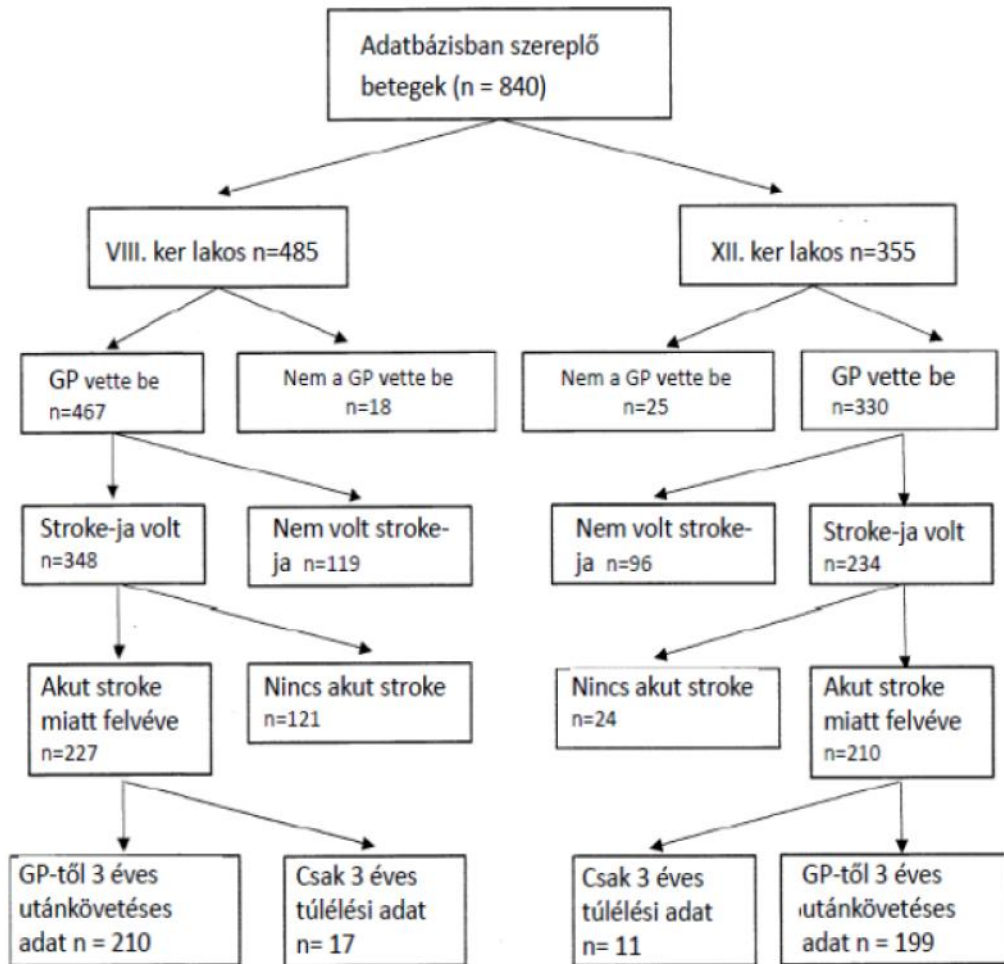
Adatbázisban szereplő betegek (n = 840)

VIII. ker lakos n=485

XII. ker lakos n=355

GP vette be n=467

Nem a GP vette be n=18

Nem a GP vette be n=25

GP vette be n=330

Stroke-ja volt n=348

Nem volt stroke-ja n=119

Nem volt stroke-ja n=96

Stroke-ja volt n=234

Akut stroke miatt felvéve n=227

Nincs akut stroke n=121

Nincs akut stroke n=24

Akut stroke miatt felvéve n=210

GP-től 3 éves utánkövetéses adat n = 210

Csak 3 éves túlélési adat n= 17

Csak 3 éves túlélési adat n= 11

GP-től 3 éves utánkövetéses adat n = 199